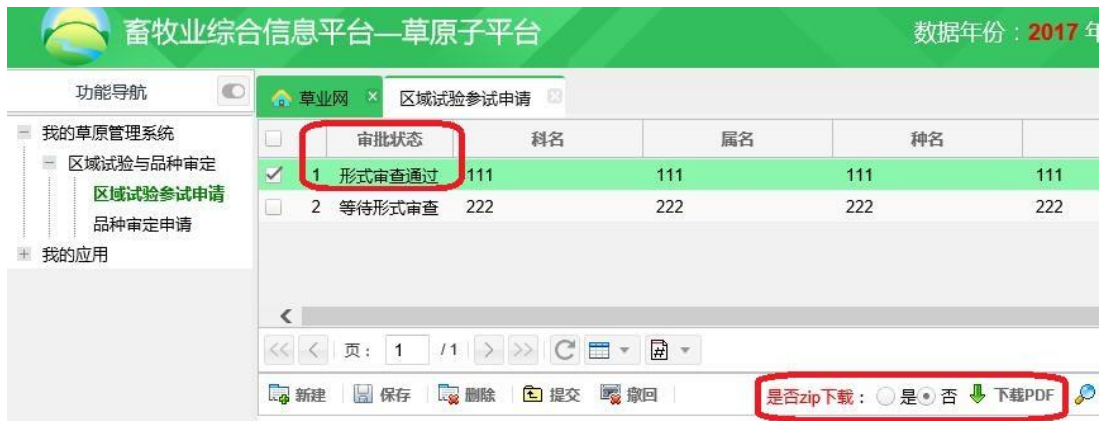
畜牧业综合信息平台—草原子平台

数据年份：2017 年

功能导航

我的草原管理系统
区域试验与品种审定
区域试验参试申请
品种审定申请
我的应用

草业网 ×　区域试验参试申请

| | 审批状态 | 科名 | 属名 | 种名 | |
|---|---|---|---|---|---|
| 1 | 形式审查通过 | 111 | 111 | 111 | 111 |
| 2 | 等待形式审查 | 222 | 222 | 222 | 222 |

页： 1 /1

新建　保存　删除　提交　撤回

是否zip下载： 是 否　下载PDF